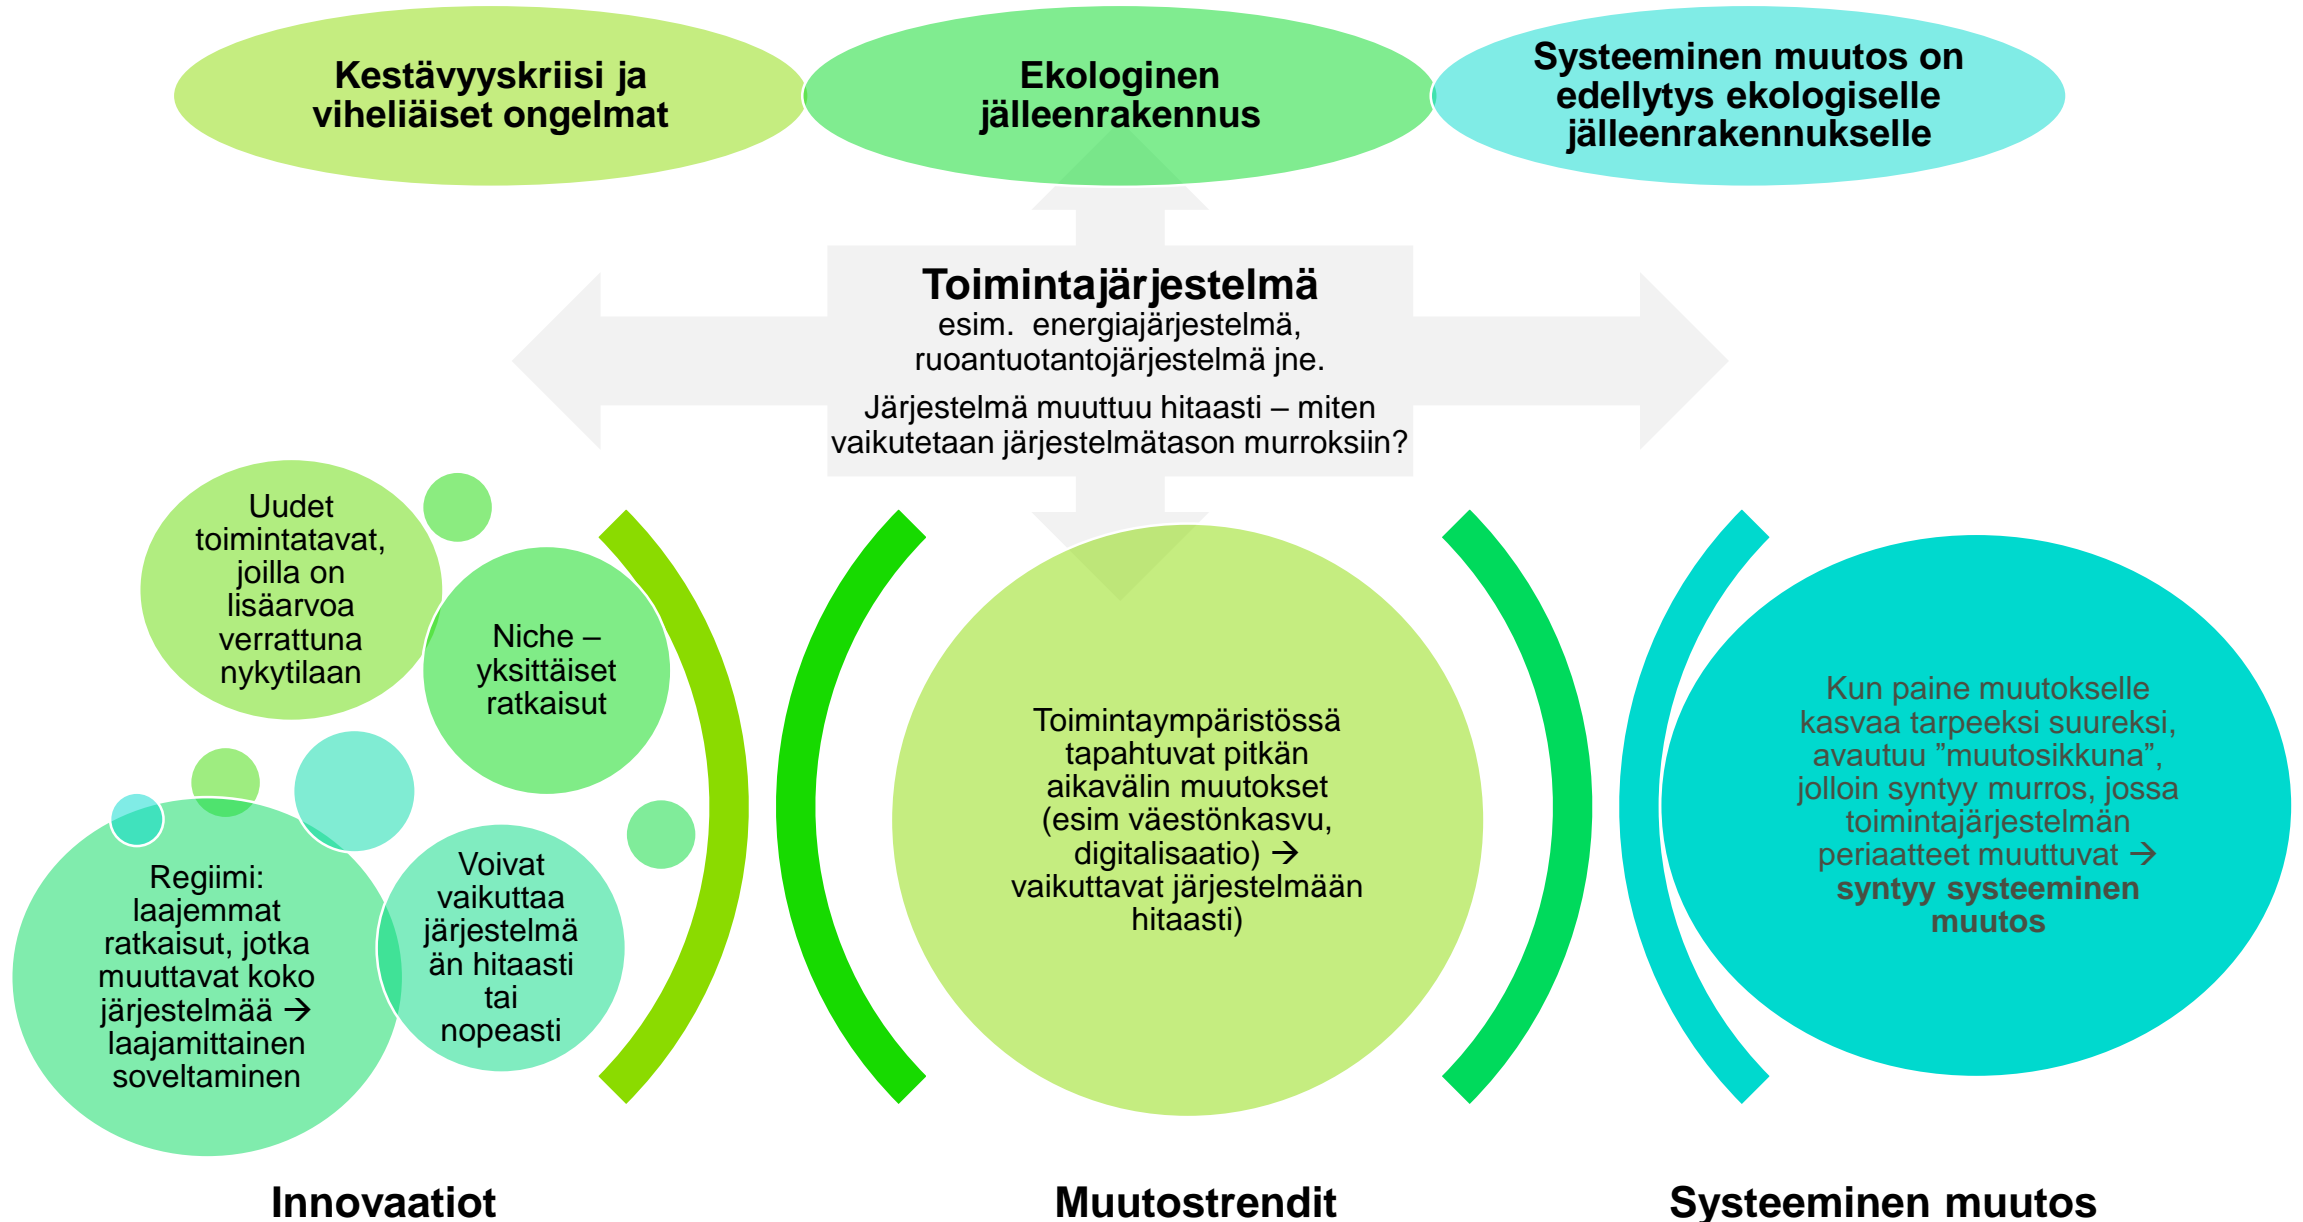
Kestävyyskriisi ja viheliäiset ongelmat

Ekologinen jälleenrakennus

Systeeminen muutos on edellytys ekologiselle jälleenrakennukselle

Toimintajärjestelmä
esim. energiajärjestelmä, ruoantuotantojärjestelmä jne.

Järjestelmä muuttuu hitaasti – miten vaikutetaan järjestelmätason murroksiin?

Uudet toimintatavat, joilla on lisäarvoa verrattuna nykytilaan

Niche – yksittäiset ratkaisut

Regiimi: laajemmat ratkaisut, jotka muuttavat koko järjestelmää → laajamittainen soveltaminen

Voivat vaikuttaa järjestelmään hitaasti tai nopeasti

Toimintaympäristössä tapahtuvat pitkän aikavälin muutokset (esim väestönkasvu, digitalisaatio) → vaikuttavat järjestelmään hitaasti)

Kun paine muutokselle kasvaa tarpeeksi suureksi, avautuu ”muutosikkuna”, jolloin syntyy murros, jossa toimintajärjestelmän periaatteet muuttuvat → syntyy systeeminen muutos

Innovaatiot

Muutostrendit

Systeeminen muutos